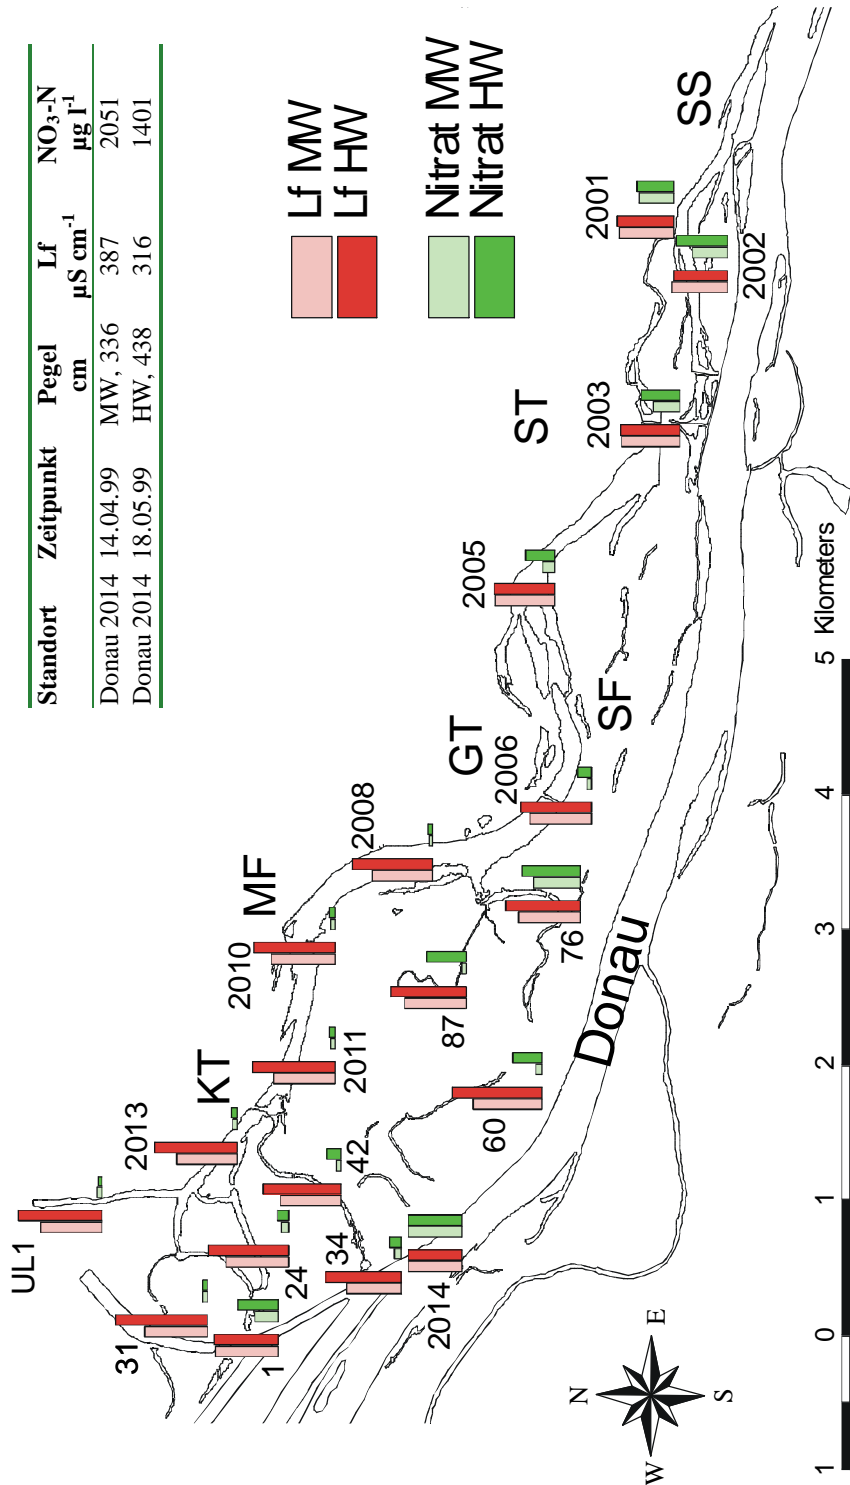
| Standort | Zeitpunkt | Pegel cm | Lf µS cm$^{-1}$ | $NO_3$-N µg l$^{-1}$ |
|---|---|---|---|---|
| Donau 2014 | 14.04.99 | MW, 336 | 387 | 2051 |
| Donau 2014 | 18.05.99 | HW, 438 | 316 | 1401 |

Lf MW
Lf HW
Nitrat MW
Nitrat HW

SS
2001
2002
ST
2003
2005
SF
GT
2006
2008
MF
76
2010
87
Donau
KT
2011
60
2013
42
UL1
34
24
2014
31
1

N
E
S
W

1 0 1 2 3 4 5 Kilometers